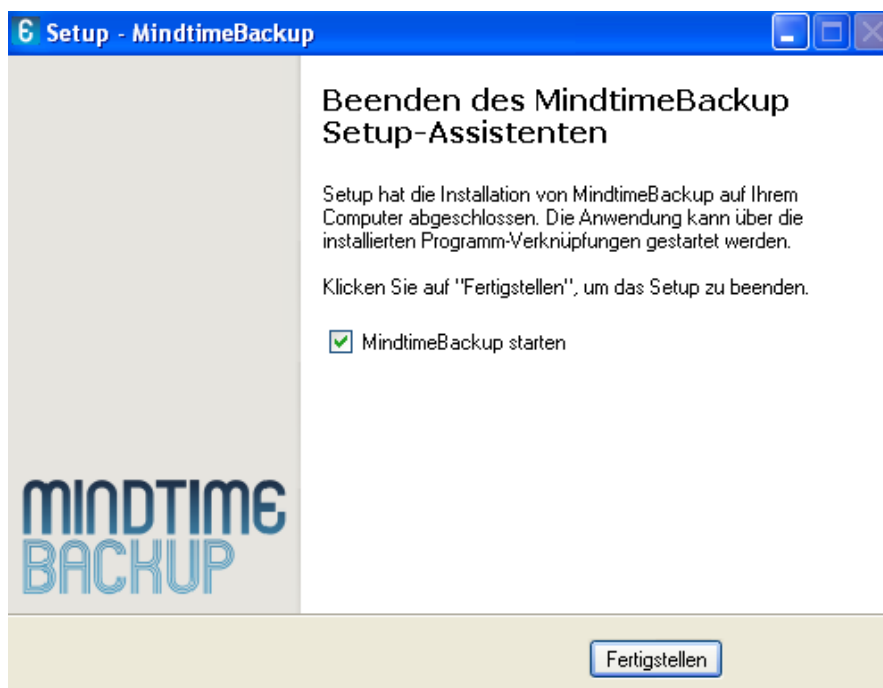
Setup - MindtimeBackup

MINDTIME
BACKUP

Beenden des MindtimeBackup Setup-Assistenten

Setup hat die Installation von MindtimeBackup auf Ihrem Computer abgeschlossen. Die Anwendung kann über die installierten Programm-Verknüpfungen gestartet werden.

Klicken Sie auf "Fertigstellen", um das Setup zu beenden.

MindtimeBackup starten

Fertigstellen